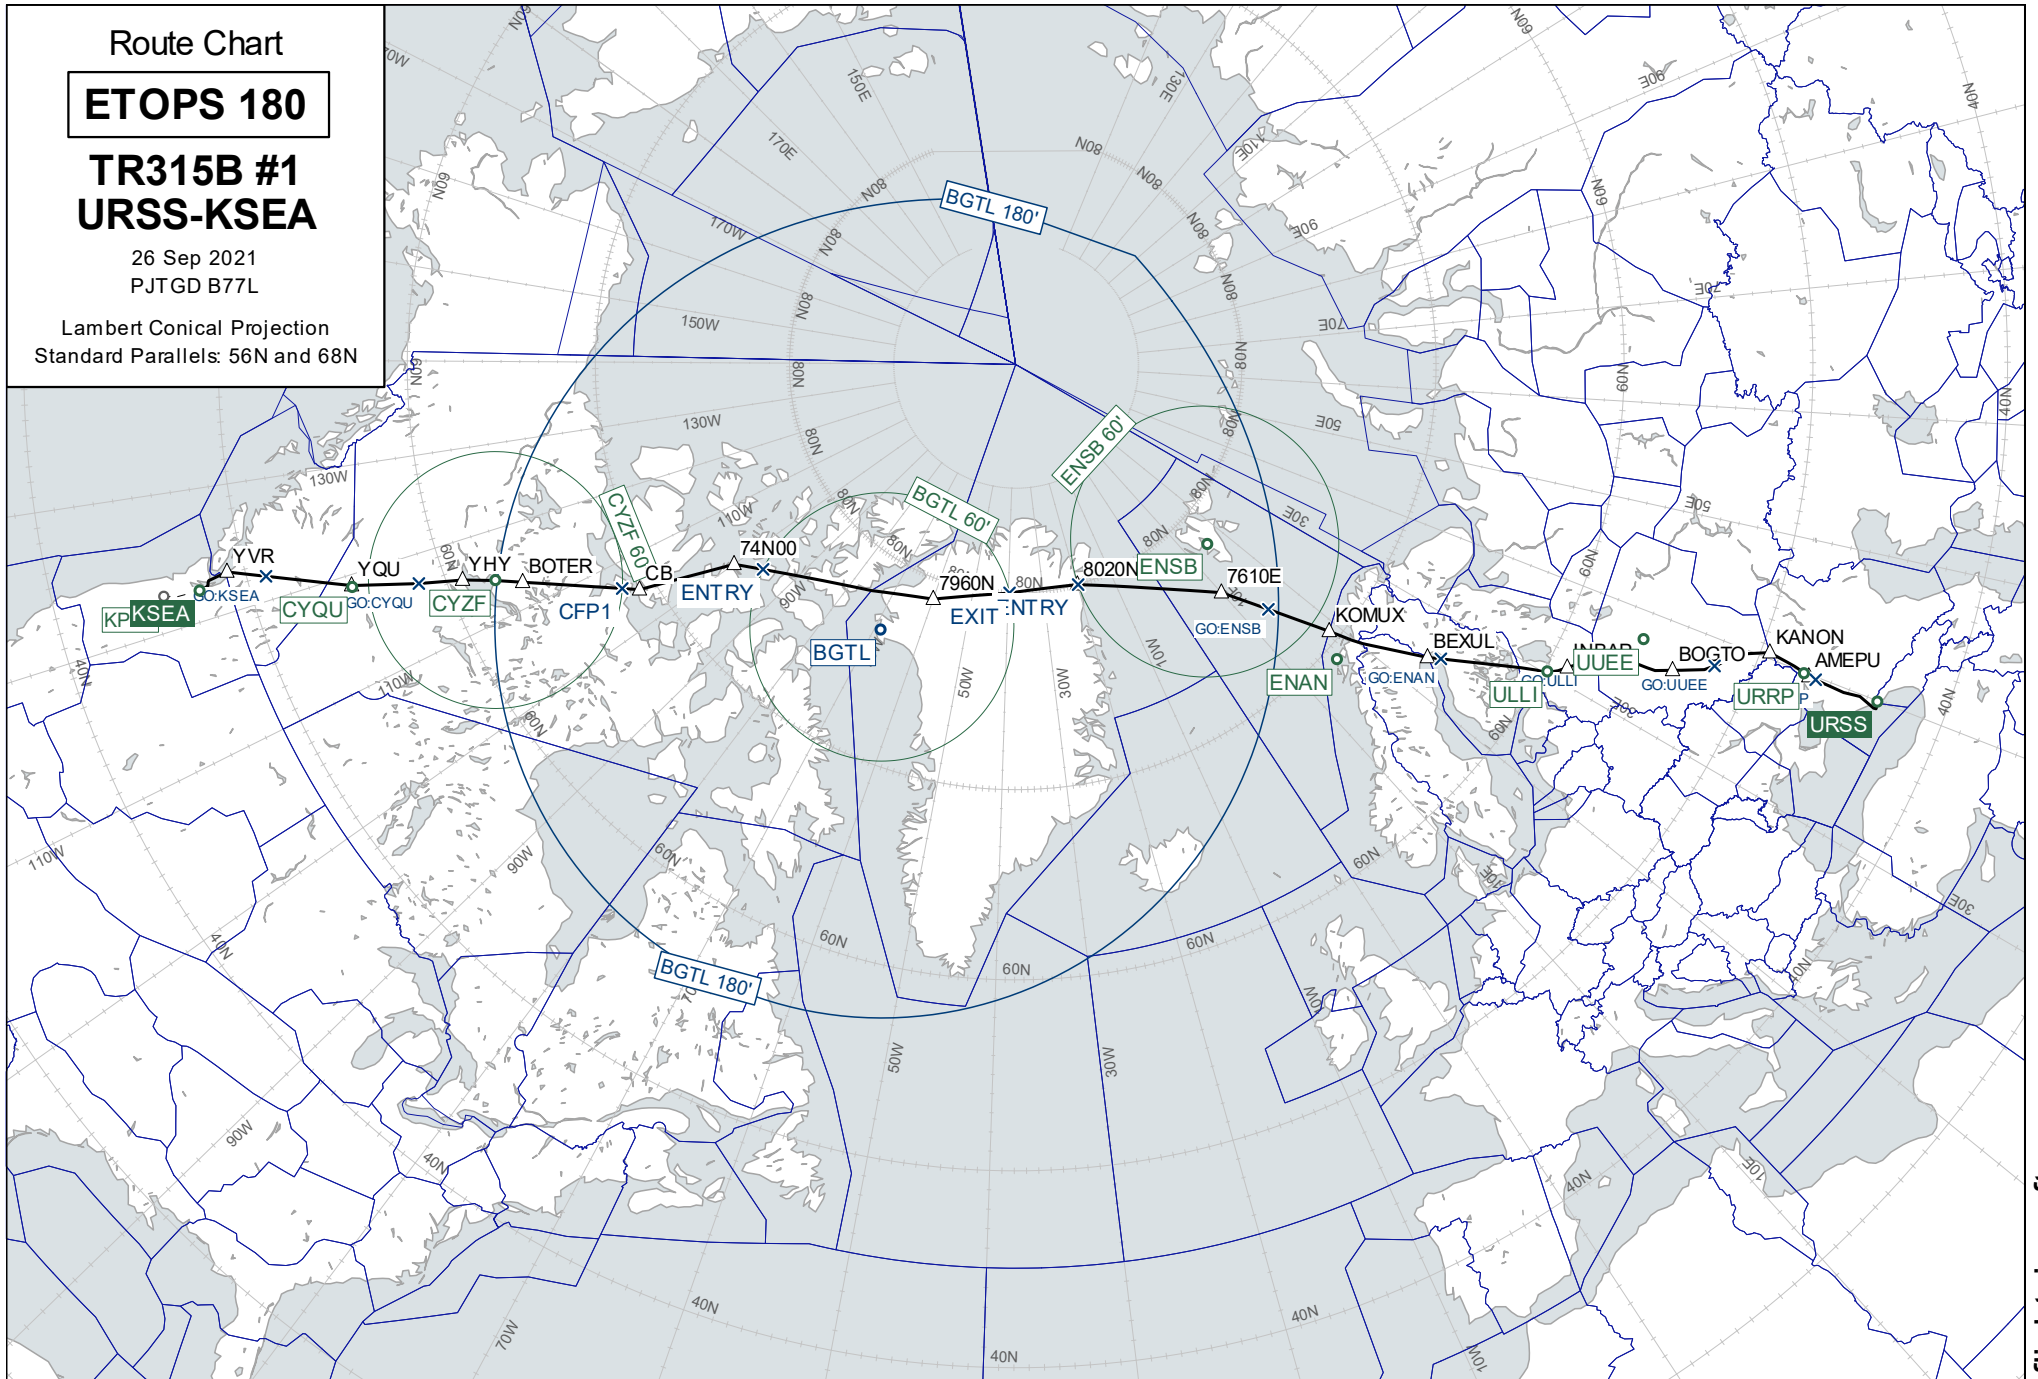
Route Chart

ETOPS 180

TR315B #1
URSS-KSEA

26 Sep 2021
PJTGD B77L

Lambert Conical Projection
Standard Parallels: 56N and 68N

BGTL 180'
ENSB 60'
BGTL 60'
CYZF 60'
BGTL 180'

YVR
YQU
YHY
BOTER
CB
74N00
7960N
8020N
7610E
KOMUX
BEXUL
BOGTO
KANON
AMEPU

KP KSEA
GO:KSEA
CYQU
GO:CYQU
CYZF
CFP1
ENTRY
BGTL
EXIT
ENTRY
ENSB
GO:ENSB
ENAN
GO:ENAN
ULLI
GO:ULLI
UUEE
GO:UUEE
URRP
URSS

130W
110W
90W
70W
50W
30W
10W
150W
170W
170E
150E
130E
110E
90E
70E
50E
30E
10E
150E
40N
60N
80N
40N
60N
80N